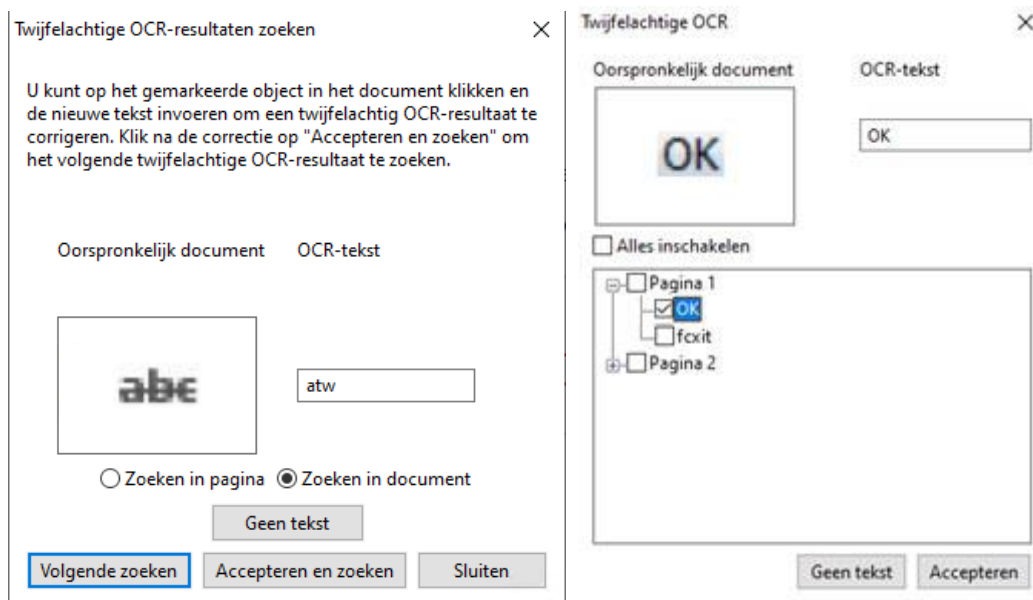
Twijfelachtige OCR-resultaten zoeken

U kunt op het gemarkeerde object in het document klikken en de nieuwe tekst invoeren om een twijfelachtig OCR-resultaat te corrigeren. Klik na de correctie op "Accepteren en zoeken" om het volgende twijfelachtige OCR-resultaat te zoeken.

Oorspronkelijk document

OCR-tekst

abc

atw

Zoeken in pagina

Zoeken in document

Geen tekst

Volgende zoeken

Accepteren en zoeken

Sluiten

Twijfelachtige OCR

Oorspronkelijk document

OCR-tekst

OK

OK

Alles inschakelen

Pagina 1

OK

fcxit

Pagina 2

Geen tekst

Accepteren